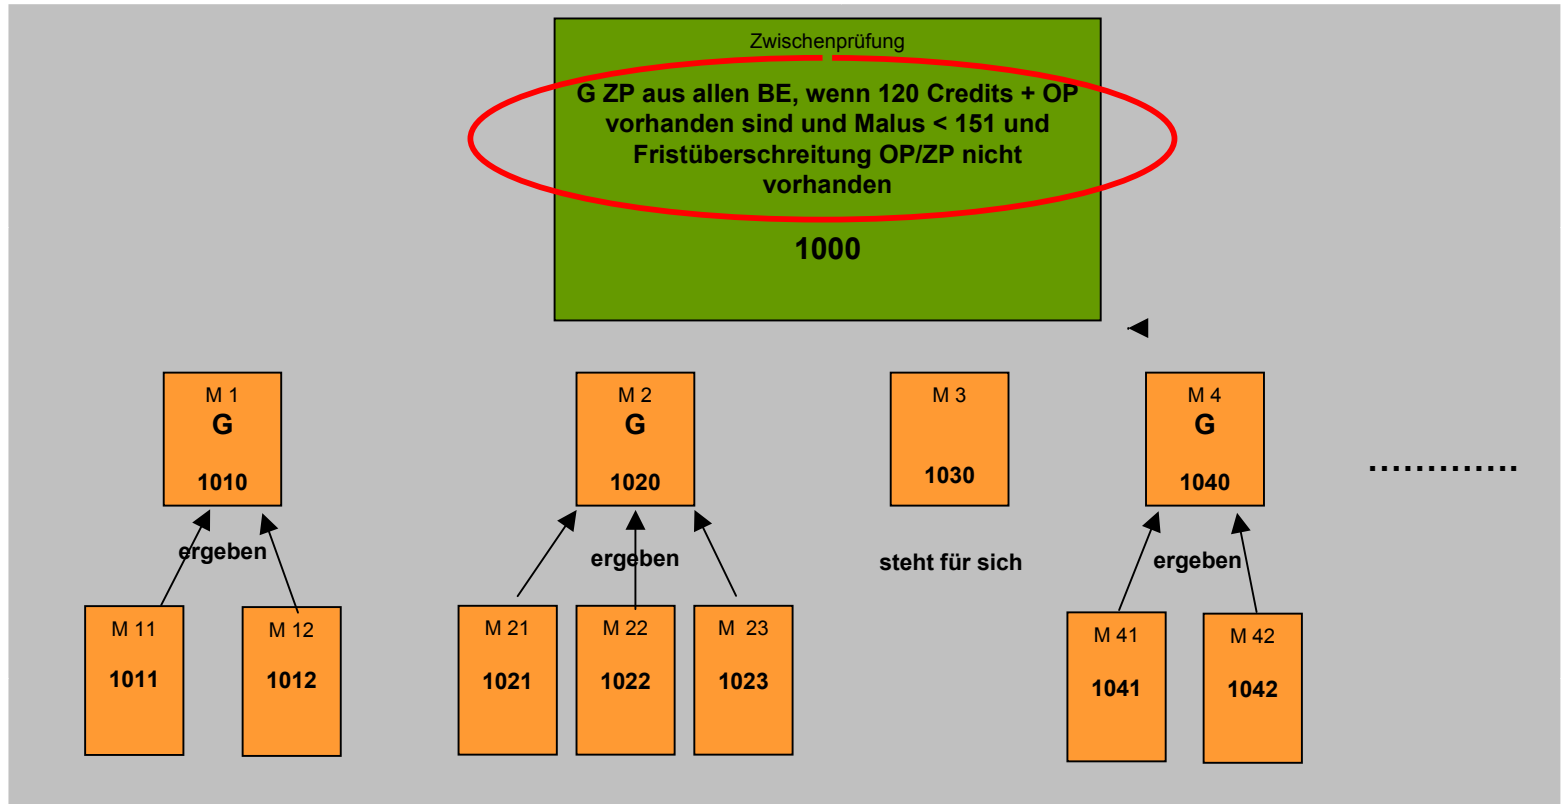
Zwischenprüfung

G ZP aus allen BE, wenn 120 Credits + OP vorhanden sind und Malus < 151 und Fristüberschreitung OP/ZP nicht vorhanden

1000

M 1
G
1010

ergeben

M 11
1011

M 12
1012

M 2
G
1020

ergeben

M 21
1021

M 22
1022

M 23
1023

M 3
1030

steht für sich

M 4
G
1040

ergeben

M 41
1041

M 42
1042

............